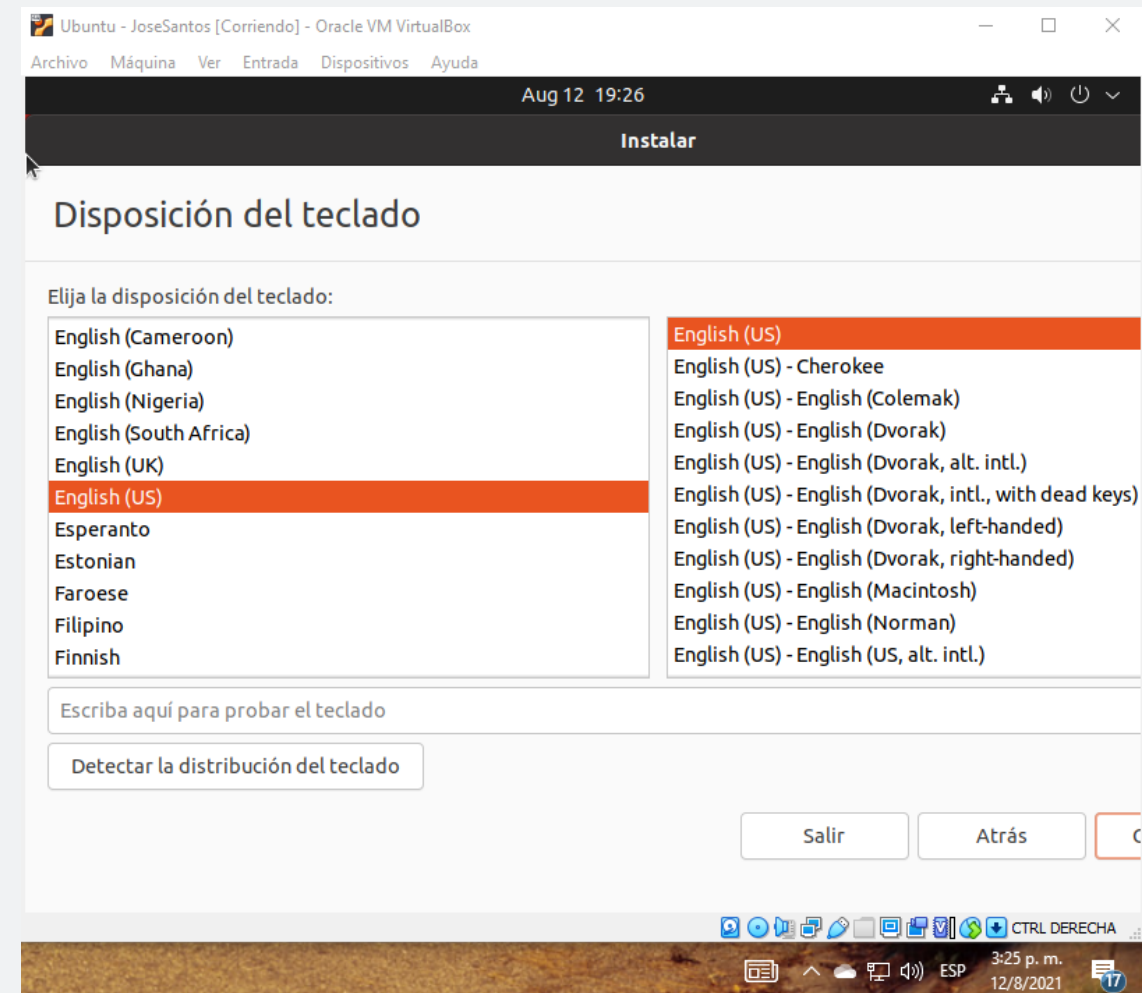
Ubuntu - JoseSantos [Corriendo] - Oracle VM VirtualBox

Archivo Máquina Ver Entrada Dispositivos Ayuda

Aug 12 19:26

Instalar

Disposición del teclado

Elija la disposición del teclado:

English (Cameroon)
English (Ghana)
English (Nigeria)
English (South Africa)
English (UK)
English (US)
Esperanto
Estonian
Faroese
Filipino
Finnish

English (US)
English (US) - Cherokee
English (US) - English (Colemak)
English (US) - English (Dvorak)
English (US) - English (Dvorak, alt. intl.)
English (US) - English (Dvorak, intl., with dead keys)
English (US) - English (Dvorak, left-handed)
English (US) - English (Dvorak, right-handed)
English (US) - English (Macintosh)
English (US) - English (Norman)
English (US) - English (US, alt. intl.)

Escriba aquí para probar el teclado

Detectar la distribución del teclado

Salir Atrás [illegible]

CTRL DERECHA

ESP 3:25 p. m. 12/8/2021 17